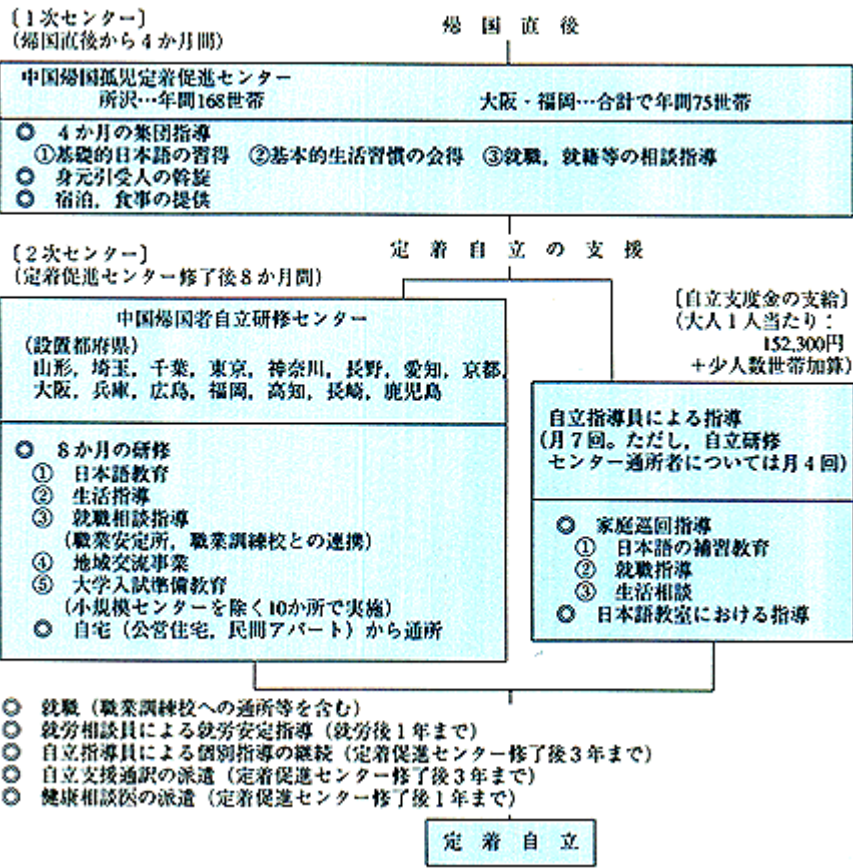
〔1次センター〕
（帰国直後から4か月間）

帰国直後

中国帰国孤児定着促進センター
所沢…年間168世帯　　大阪・福岡…合計で年間75世帯

◎ 4か月の集団指導
①基礎的日本語の習得　②基本的生活習慣の会得　③就職，就籍等の相談指導
◎ 身元引受人の斡旋
◎ 宿泊，食事の提供

〔2次センター〕
（定着促進センター修了後8か月間）

定着自立の支援

〔自立支度金の支給〕
（大人1人当たり：152,300円＋少人数世帯加算）

中国帰国者自立研修センター
（設置都府県）
山形，埼玉，千葉，東京，神奈川，長野，愛知，京都，大阪，兵庫，広島，福岡，高知，長崎，鹿児島

◎ 8か月の研修
① 日本語教育
② 生活指導
③ 就職相談指導
（職業安定所，職業訓練校との連携）
④ 地域交流事業
⑤ 大学入試準備教育
（小規模センターを除く10か所で実施）
◎ 自宅（公営住宅，民間アパート）から通所

自立指導員による指導
（月7回。ただし，自立研修センター通所者については月4回）

◎ 家庭巡回指導
① 日本語の補習教育
② 就職指導
③ 生活相談
◎ 日本語教室における指導

◎ 就職（職業訓練校への通所等を含む）
◎ 就労相談員による就労安定指導（就労後1年まで）
◎ 自立指導員による個別指導の継続（定着促進センター修了後3年まで）
◎ 自立支援通訳の派遣（定着促進センター修了後3年まで）
◎ 健康相談医の派遣（定着促進センター修了後1年まで）

定着自立